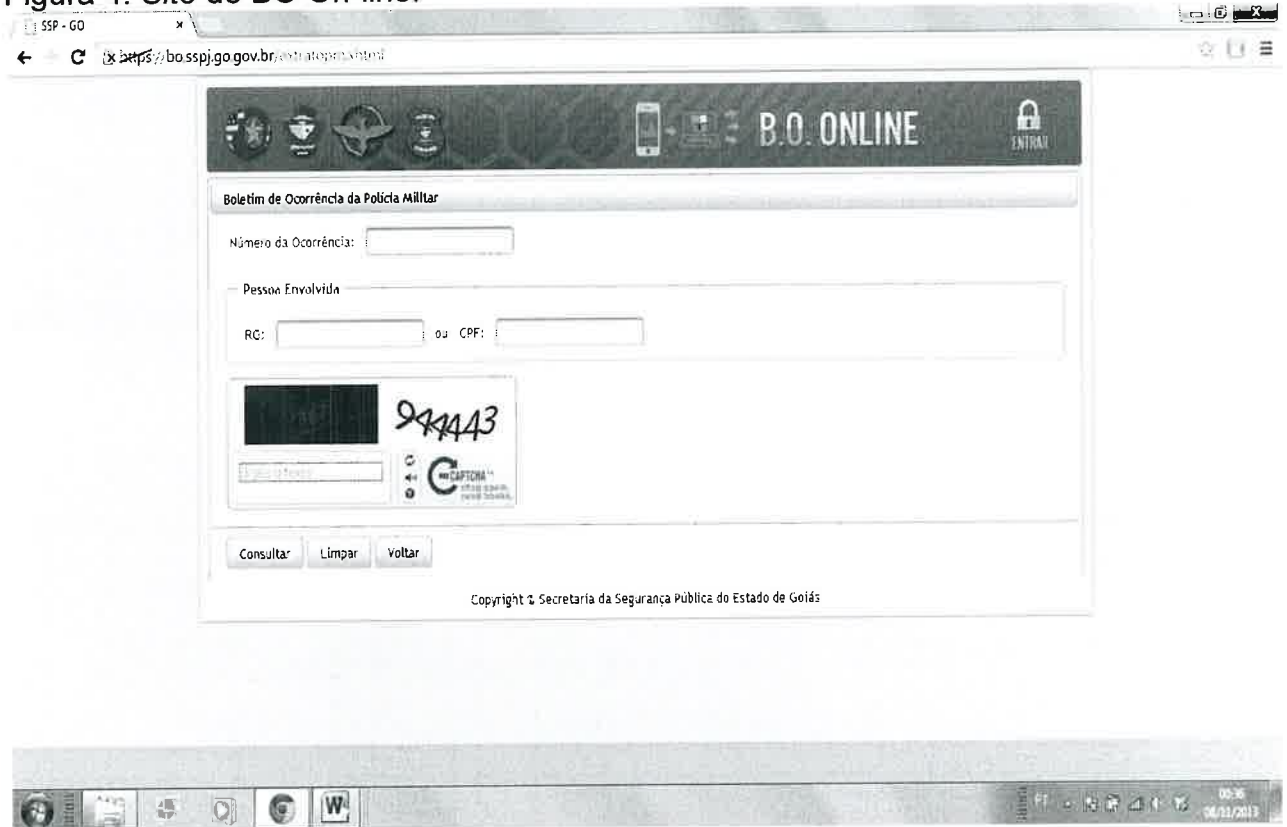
Figura 1: Site do BO On-line.

SSP - GO

https://bo.sspj.go.gov.br/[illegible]

B.O. ONLINE

ENTRAR

Boletim de Ocorrência da Polícia Militar

Número da Ocorrência:

Pessoa Envolvida

RG: ou CPF:

944443

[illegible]

reCAPTCHA stop spam. read books.

Consultar Limpar Voltar

Copyright © Secretaria da Segurança Pública do Estado de Goiás

00:36
08/11/2013